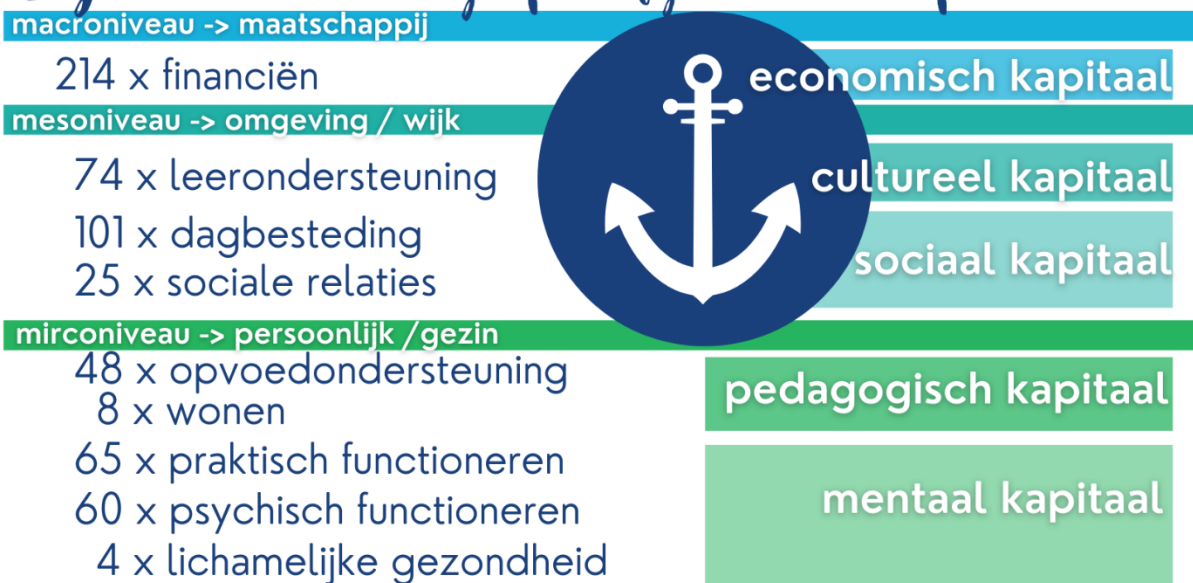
macroniveau -> maatschappij

214 x financiën

economisch kapitaal

mesoniveau -> omgeving / wijk

74 x leerondersteuning

101 x dagbesteding

25 x sociale relaties

cultureel kapitaal

sociaal kapitaal

mirconiveau -> persoonlijk /gezin

48 x opvoedondersteuning

8 x wonen

65 x praktisch functioneren

60 x psychisch functioneren

4 x lichamelijke gezondheid

pedagogisch kapitaal

mentaal kapitaal